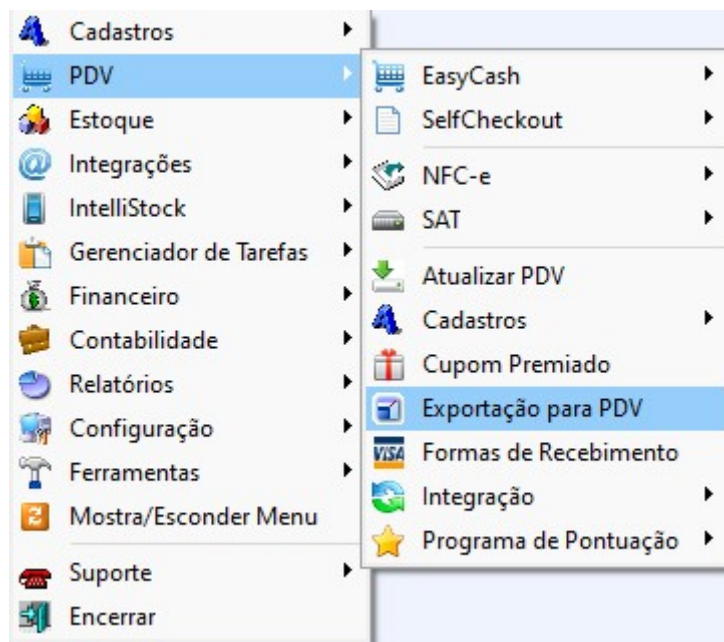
Cadastros
PDV
Estoque
Integrações
IntelliStock
Gerenciador de Tarefas
Financeiro
Contabilidade
Relatórios
Configuração
Ferramentas
Mostra/Esconder Menu
Suporte
Encerrar

EasyCash
SelfCheckout
NFC-e
SAT
Atualizar PDV
Cadastros
Cupom Premiado
Exportação para PDV
Formas de Recebimento
Integração
Programa de Pontuação